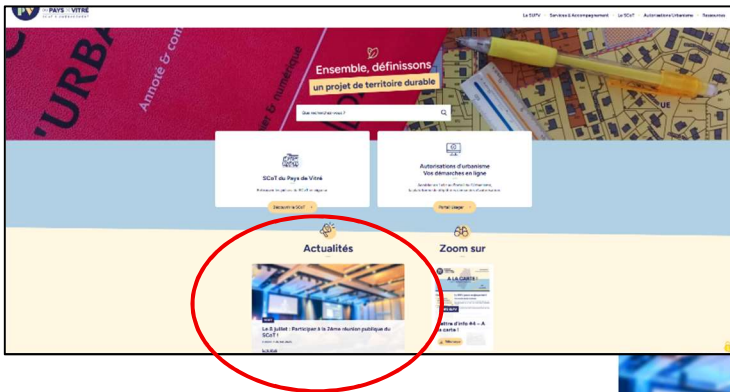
PAYS VITRÉ

Le SVPV Services & Accompagnement Le SCoT Autorisations Urbanisme Ressources

URBA

Annoté & com

Ensemble, définissons
un projet de territoire durable

Que recherchez-vous ?

SCoT du Pays de Vitré

Découvrir le SCoT

Autorisations d'urbanisme
Vos démarches en ligne

Portail usager

Actualités

Zoom sur

Le 8 juillet : Participez à la 2ème réunion publique du SCoT !

Lettre d'info #4 – À la carte !

À LA CARTE !